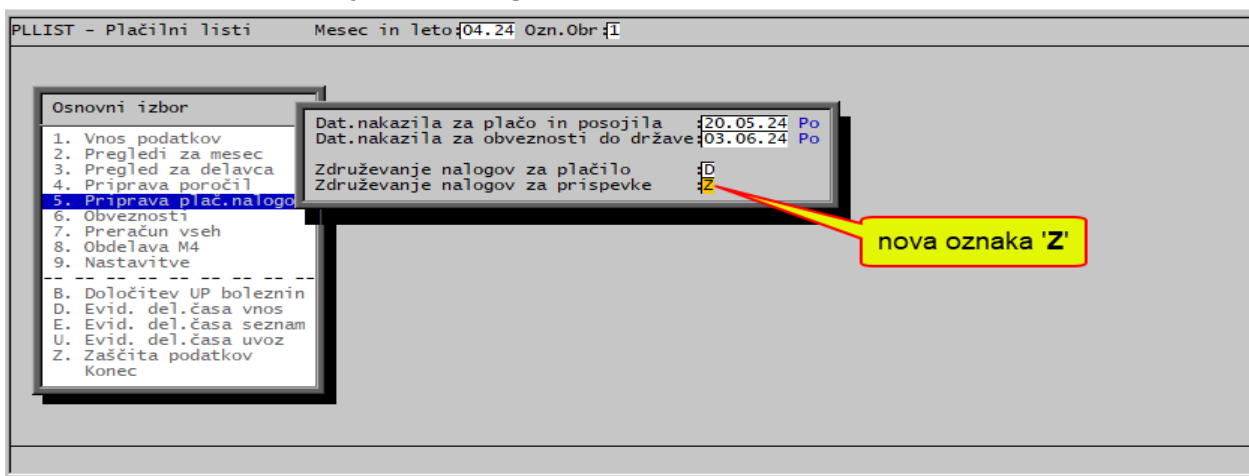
PLLIST - Plačilni listi Mesec in leto:04.24 Ozn.Obr:1

Osnovni izbor

1. Vnos podatkov
2. Pregledi za mesec
3. Pregled za delavca
4. Priprava poročil
5. Priprava plač.nalogo
6. Obveznosti
7. Preračun vseh
8. Obdelava M4
9. Nastavitve

B. Določitev UP boleznin
D. Evid. del.časa vnos
E. Evid. del.časa seznam
U. Evid. del.časa uvoz
Z. Zaščita podatkov
Konec

Dat.nakazila za plačo in posojila :20.05.24 Po
Dat.nakazila za obveznosti do države:03.06.24 Po

Združevanje nalogov za plačilo :D
Združevanje nalogov za prispevke :Z

nova oznaka 'Z'